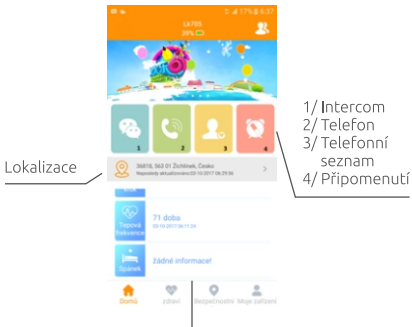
17% 6:37

LK705
39%

1
2
3
4

1/ Intercom
2/ Telefon
3/ Telefonní seznam
4/ Připomenutí

Lokalizace

36818, 563 01 Žichlínek, Česko
Naposledy aktualizováno:03-10-2017 06:29:36

Tepová frekvence
71 doba
03-10-2017 06:11:24

Spánek
žádné informace!

Domů
zdraví
Bezpečnostní
Moje zařízení